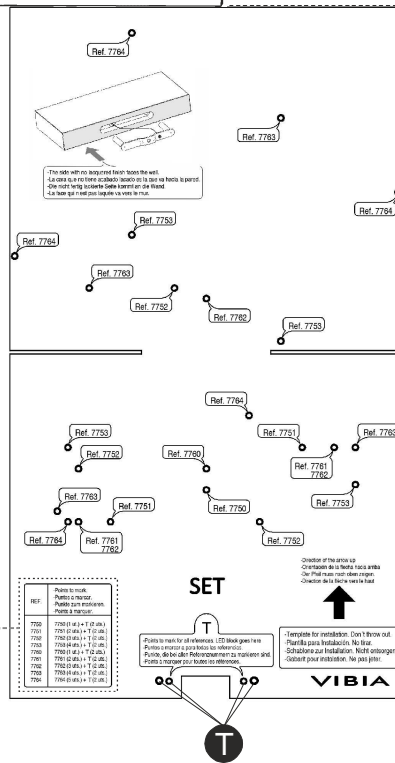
Ref. 7764

-The side with no lacquered finish faces the wall.
-La cara que no tiene acabado lacado es la que va hacia la pared.
-Die nicht fertig lackierte Seite kommt an die Wand.
-La face qui n'est pas laquée va vers le mur.

Ref. 7763

Ref. 7764

Ref. 7753

Ref. 7764

Ref. 7763

Ref. 7752

Ref. 7762

Ref. 7753

Ref. 7764

Ref. 7753

Ref. 7751

Ref. 7763

Ref. 7752

Ref. 7760

Ref. 7761
7762

Ref. 7753

Ref. 7763

Ref. 7751

Ref. 7750

Ref. 7764

Ref. 7761
7762

Ref. 7752

-Direction of the arrow up
-Orientación de la flecha hacia arriba
-Der Pfeil muss nach oben zeigen.
-Direction de la flèche vers le haut

SET

| REF. | -Points to mark. -Puntos a marcar. -Punkte zum markieren. -Points à marquer. |
|---|---|
| 7750 | 7750 (1 ut.) + T (2 uts.) |
| 7751 | 7751 (2 uts.) + T (2 uts.) |
| 7752 | 7752 (3 uts.) + T (2 uts.) |
| 7753 | 7753 (4 uts.) + T (2 uts.) |
| 7760 | 7760 (1 ut.) + T (2 uts.) |
| 7761 | 7761 (2 uts.) + T (2 uts.) |
| 7762 | 7762 (2 uts.) + T (2 uts.) |
| 7763 | 7763 (4 uts.) + T (2 uts.) |
| 7764 | 7764 (8 uts.) + T (2 uts.) |

T

-Points to mark for all references. LED block goes here.
-Puntos a marcar para todas las referencias.
-Punkte, die bei allen Referenznummern zu markieren sind.
-Points à marquer pour toutes les références.

-Template for installation. Don't throw out.
-Plantilla para instalación. No tirar.
-Schablone zur Installation. Nicht entsorgen.
-Gabarit pour installation. Ne pas jeter.

VIBIA

T